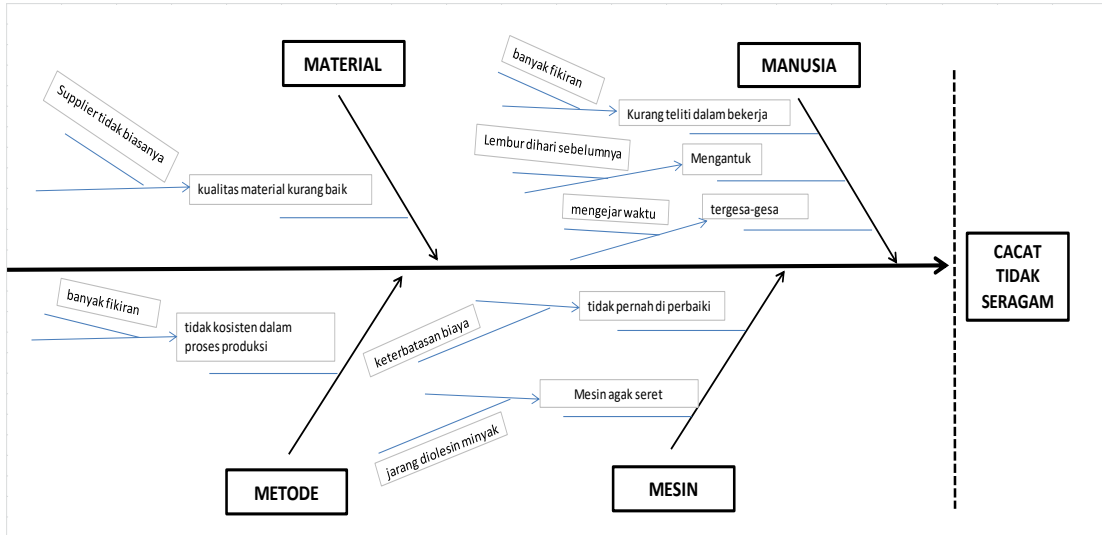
MATERIAL

Supplier tidak biasanya

kualitas material kurang baik

banyak fikiran

Kurang teliti dalam bekerja

MANUSIA

Lembur dihari sebelumnya

Mengantuk

mengejar waktu

tergesa-gesa

CACAT TIDAK SERAGAM

banyak fikiran

tidak kosisten dalam proses produksi

keterbatasan biaya

tidak pernah di perbaiki

Mesin agak seret

jarang diolesin minyak

METODE

MESIN